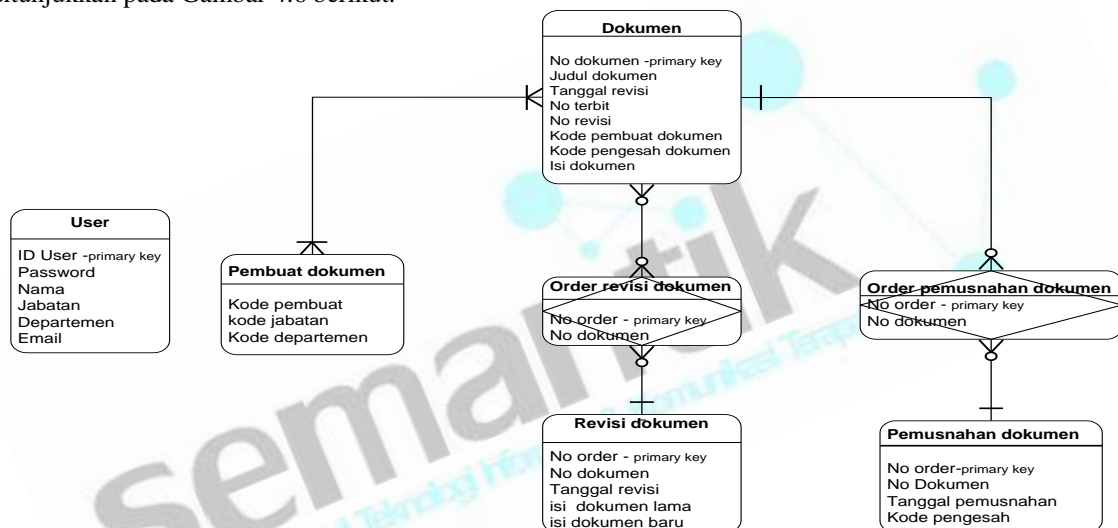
ditunjukkan pada Gambar 4.6 berikut.

Dokumen
No dokumen -primary key
Judul dokumen
Tanggal revisi
No terbit
No revisi
Kode pembuat dokumen
Kode pengesah dokumen
Isi dokumen

User
ID User -primary key
Password
Nama
Jabatan
Departemen
Email

Pembuat dokumen
Kode pembuat
kode jabatan
Kode departemen

Order revisi dokumen
No order - primary key
No dokumen

Order pemusnahan dokumen
No order - primary key
No dokumen

Revisi dokumen
No order - primary key
No dokumen
Tanggal revisi
isi dokumen lama
isi dokumen baru

Pemusnahan dokumen
No order-primary key
No Dokumen
Tanggal pemusnahan
Kode pengesah

semantik
Teknologi Informasi dan Komunikasi Terapan